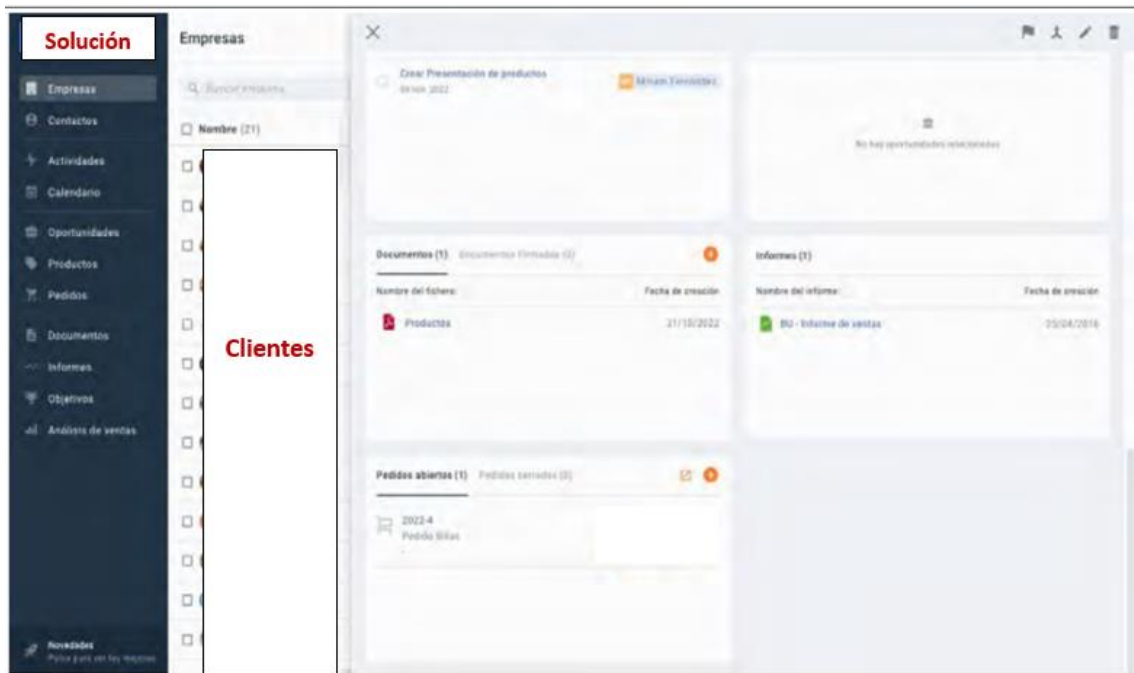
Solución

Empresas
Contactos
Actividades
Calendario
Oportunidades
Productos
Pedidos
Documentos
Informes
Objetivos
Análisis de ventas

Novedades
Pulsa para ver las mejoras

Empresas

Buscar empresa

Nombre (21)

Clientes

Crear Presentación de productos
04 nov. 2022

Miriam Fernández

No hay oportunidades relacionadas

Documentos (1) Documentos Firmados (0)

Nombre del fichero: Fecha de creación

Productos 21/10/2022

Informes (1)

Nombre del informe: Fecha de creación

BU - Informe de ventas 25/04/2016

Pedidos abiertos (1) Pedidos cerrados (0)

2022-4
Pedido Sillas